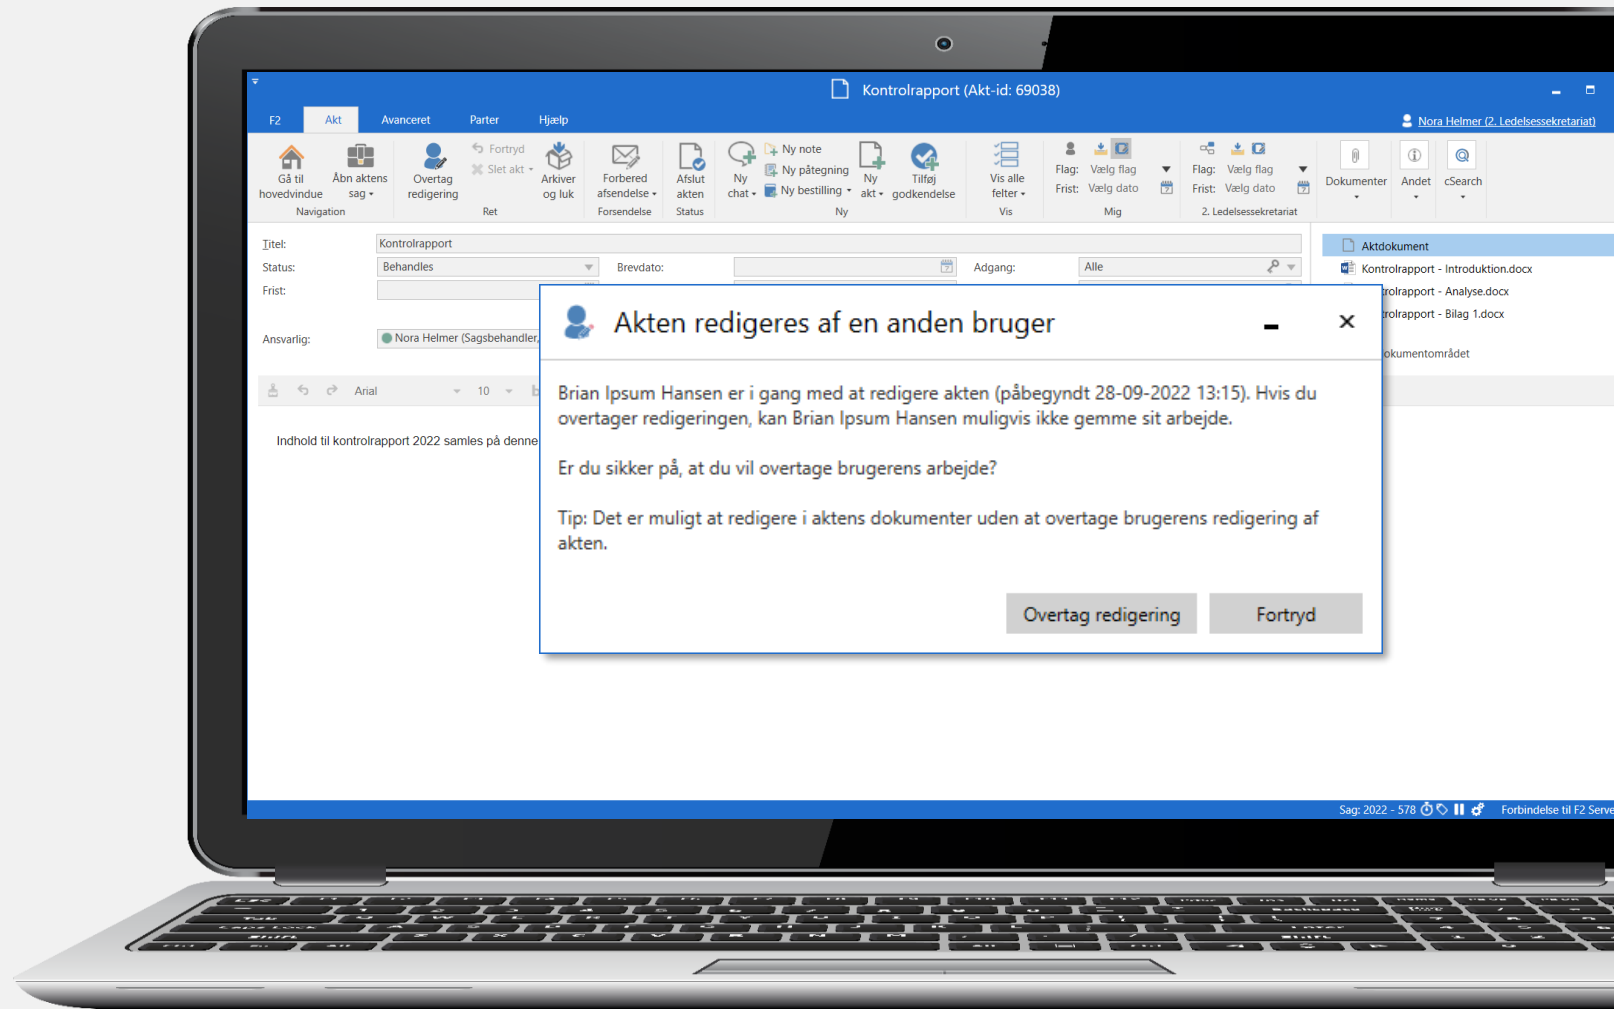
Kontrolrapport (Akt-id: 69038)

F2 Akt Avanceret Parter Hjælp

Nora Helmer (2. Ledelsessekretariat)

Gå til hovedvindue
Åbn aktens sag
Navigation
Overtag redigering
Fortryd
Slet akt
Arkiver og luk
Ret
Forbered afsendelse
Forsendelse
Afslut akten
Status
Ny chat
Ny note
Ny påtegning
Ny bestilling
Ny akt
Tilføj godkendelse
Ny
Vis alle felter
Vis
Flag: Vælg flag
Frist: Vælg dato
Mig
Flag: Vælg flag
Frist: Vælg dato
2. Ledelsessekretariat
Dokumenter
Andet
cSearch

Titel: Kontrolrapport
Status: Behandles
Brevdato:
Adgang: Alle
Frist:
Ansvarlig: Nora Helmer (Sagsbehandler,

Arial 10

Indhold til kontrolrapport 2022 samles på denne

Aktdokument
Kontrolrapport - Introduktion.docx
rolrapport - Analyse.docx
rolrapport - Bilag 1.docx
okumentområdet

Akten redigeres af en anden bruger

Brian Ipsum Hansen er i gang med at redigere akten (påbegyndt 28-09-2022 13:15). Hvis du overtager redigeringen, kan Brian Ipsum Hansen muligvis ikke gemme sit arbejde.

Er du sikker på, at du vil overtage brugerens arbejde?

Tip: Det er muligt at redigere i aktens dokumenter uden at overtage brugerens redigering af akten.

Overtag redigering
Fortryd

Sag: 2022 - 578
Forbindelse til F2 Serve